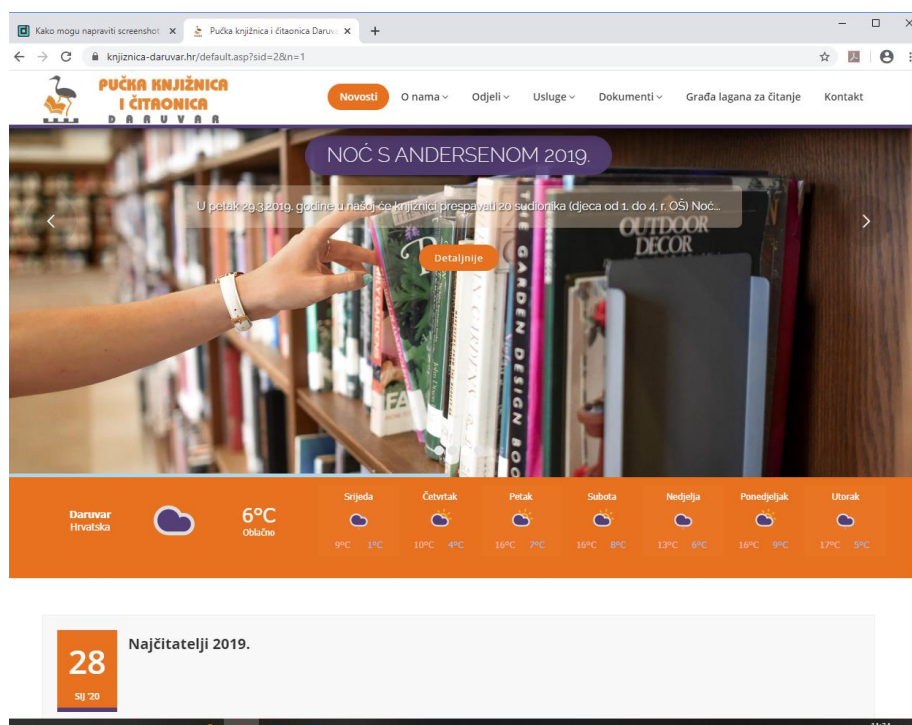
Kako mogu napraviti screenshot ×
Pučka knjižnica i čitaonica Daruv ×
+

knjiznica-daruvar.hr/default.asp?sid=2&n=1

PUČKA KNJIŽNICA I ČITAONICA
DARUVAR

Novosti
O nama
Odjeli
Usluge
Dokumenti
Građa lagana za čitanje
Kontakt

NOĆ S ANDERSENOM 2019.

U petak 29.3.2019. godine u našoj će knjižnici prespavati 20 sudionika (djeca od 1. do 4. r. OŠ) Noć...

Detaljnije

Daruvar
Hrvatska

6°C
Oblačno

| Srijeda | Četvrtak | Petak | Subota | Nedjelja | Ponedjeljak | Utorak |
|---|---|---|---|---|---|---|
| 9°C 1°C | 10°C 4°C | 16°C 7°C | 16°C 8°C | 13°C 6°C | 16°C 9°C | 17°C 5°C |

28
SIJ '20

Najčitatelji 2019.